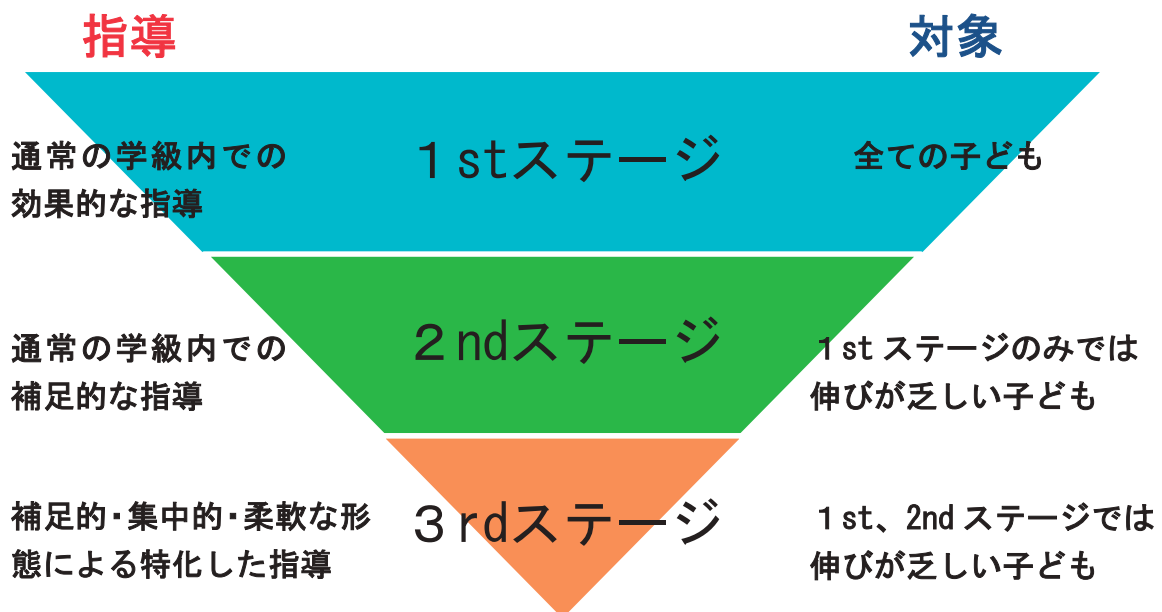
指導

対象

通常の学級内での効果的な指導

1stステージ

全ての子ども

通常の学級内での補足的な指導

2ndステージ

1st ステージのみでは伸びが乏しい子ども

補足的・集中的・柔軟な形態による特化した指導

3rdステージ

1st、2nd ステージでは伸びが乏しい子ども